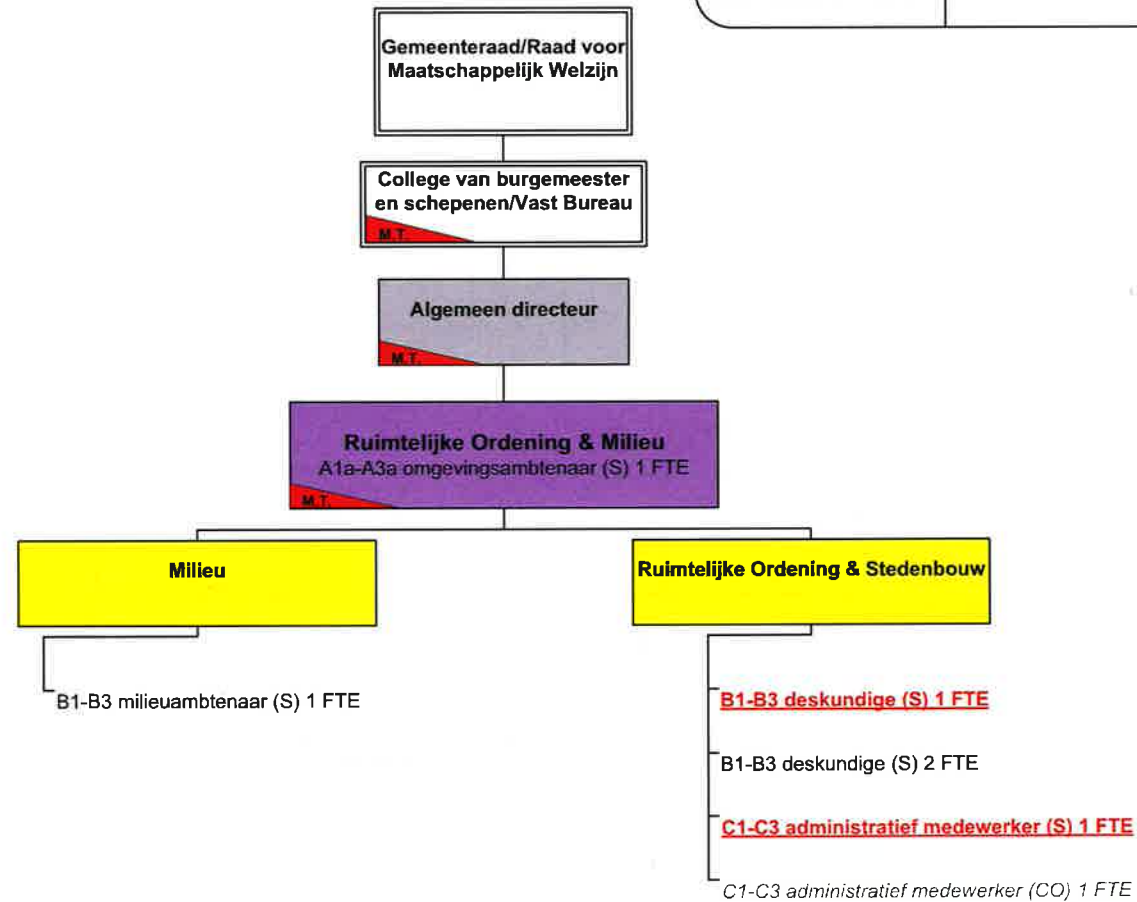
Gemeenteraad/Raad voor Maatschappelijk Welzijn

College van burgemeester en schepenen/Vast Bureau

M.T.

Algemeen directeur

M.T.

Ruimtelijke Ordening & Milieu
A1a-A3a omgevingsambtenaar (S) 1 FTE

M.T.

Milieu

B1-B3 milieuambtenaar (S) 1 FTE

Ruimtelijke Ordening & Stedenbouw

B1-B3 deskundige (S) 1 FTE

B1-B3 deskundige (S) 2 FTE

C1-C3 administratief medewerker (S) 1 FTE

C1-C3 administratief medewerker (CO) 1 FTE